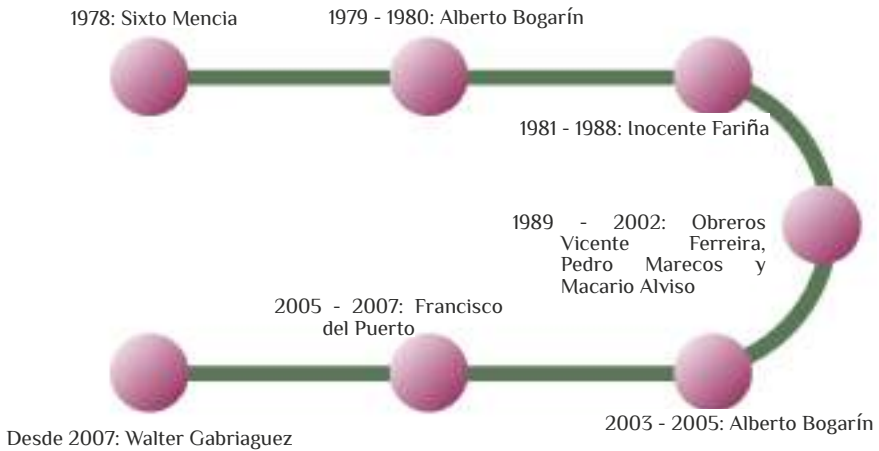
1978: Sixto Mencia

1979 - 1980: Alberto Bogarín

1981 - 1988: Inocente Fariña

1989 - 2002: Obreros Vicente Ferreira, Pedro Marecos y Macario Alviso

2003 - 2005: Alberto Bogarín

2005 - 2007: Francisco del Puerto

Desde 2007: Walter Gabriaguez